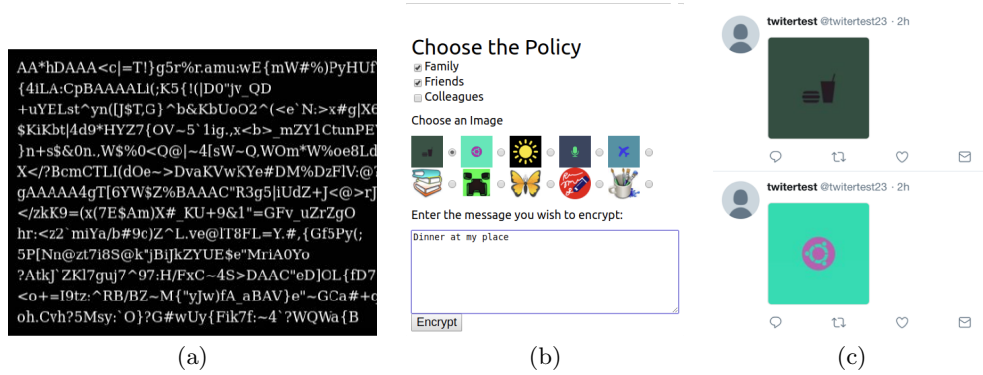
AA*hDAAA<c|=T!}g5r%r.amu:wE{mW#%)PyHUf
{4iLA:CpBAAAALi(;K5{!(|D0"jv_QD
+uYELst^yn([J$T,G}^b&KbUoO2^(<e`N:>x#g|X6
$KiKbt|4d9*HYZ7{OV~5`1ig.,x<b>_mZY1CtunPE
}n+s$&0n.,W$%0<Q@|~4[sW~O,WOm*W%oe8Ld
X</?BcmCTLl(dOe~>DvaKVwKYe#DM%DzFlV:@
gAAAAA4gT[6YW$Z%BAAAC"R3g5|iUdZ+J<@>rJ
</zkK9=(x(7E$Am)X#_KU+9&1"=GFv_uZrZgO
hr:<z2`miYa/h#9c)Z^L.ve@IT8FL=Y.#,{Gf5Py(;
5P[Nn@zt7i8S@k"jBiJkZYUE$e"MriA0Yo
?Atk]`ZKl7guj7^97:H/FxC~4S>DAAC"eD]OL{fD7
<o+=I9tz:^RB/BZ~M{"yJw)fA_aBAV}e"~GCa#+
oh.Cvh?5Msy:`O}?G#wUy{Fik7f:~4`?WQWa{B

(a)

Choose the Policy
Family
Friends
Colleagues

Choose an Image

Enter the message you wish to encrypt:

Dinner at my place

Encrypt

(b)

twitertest @twitertest23 · 2h

twitertest @twitertest23 · 2h

(c)